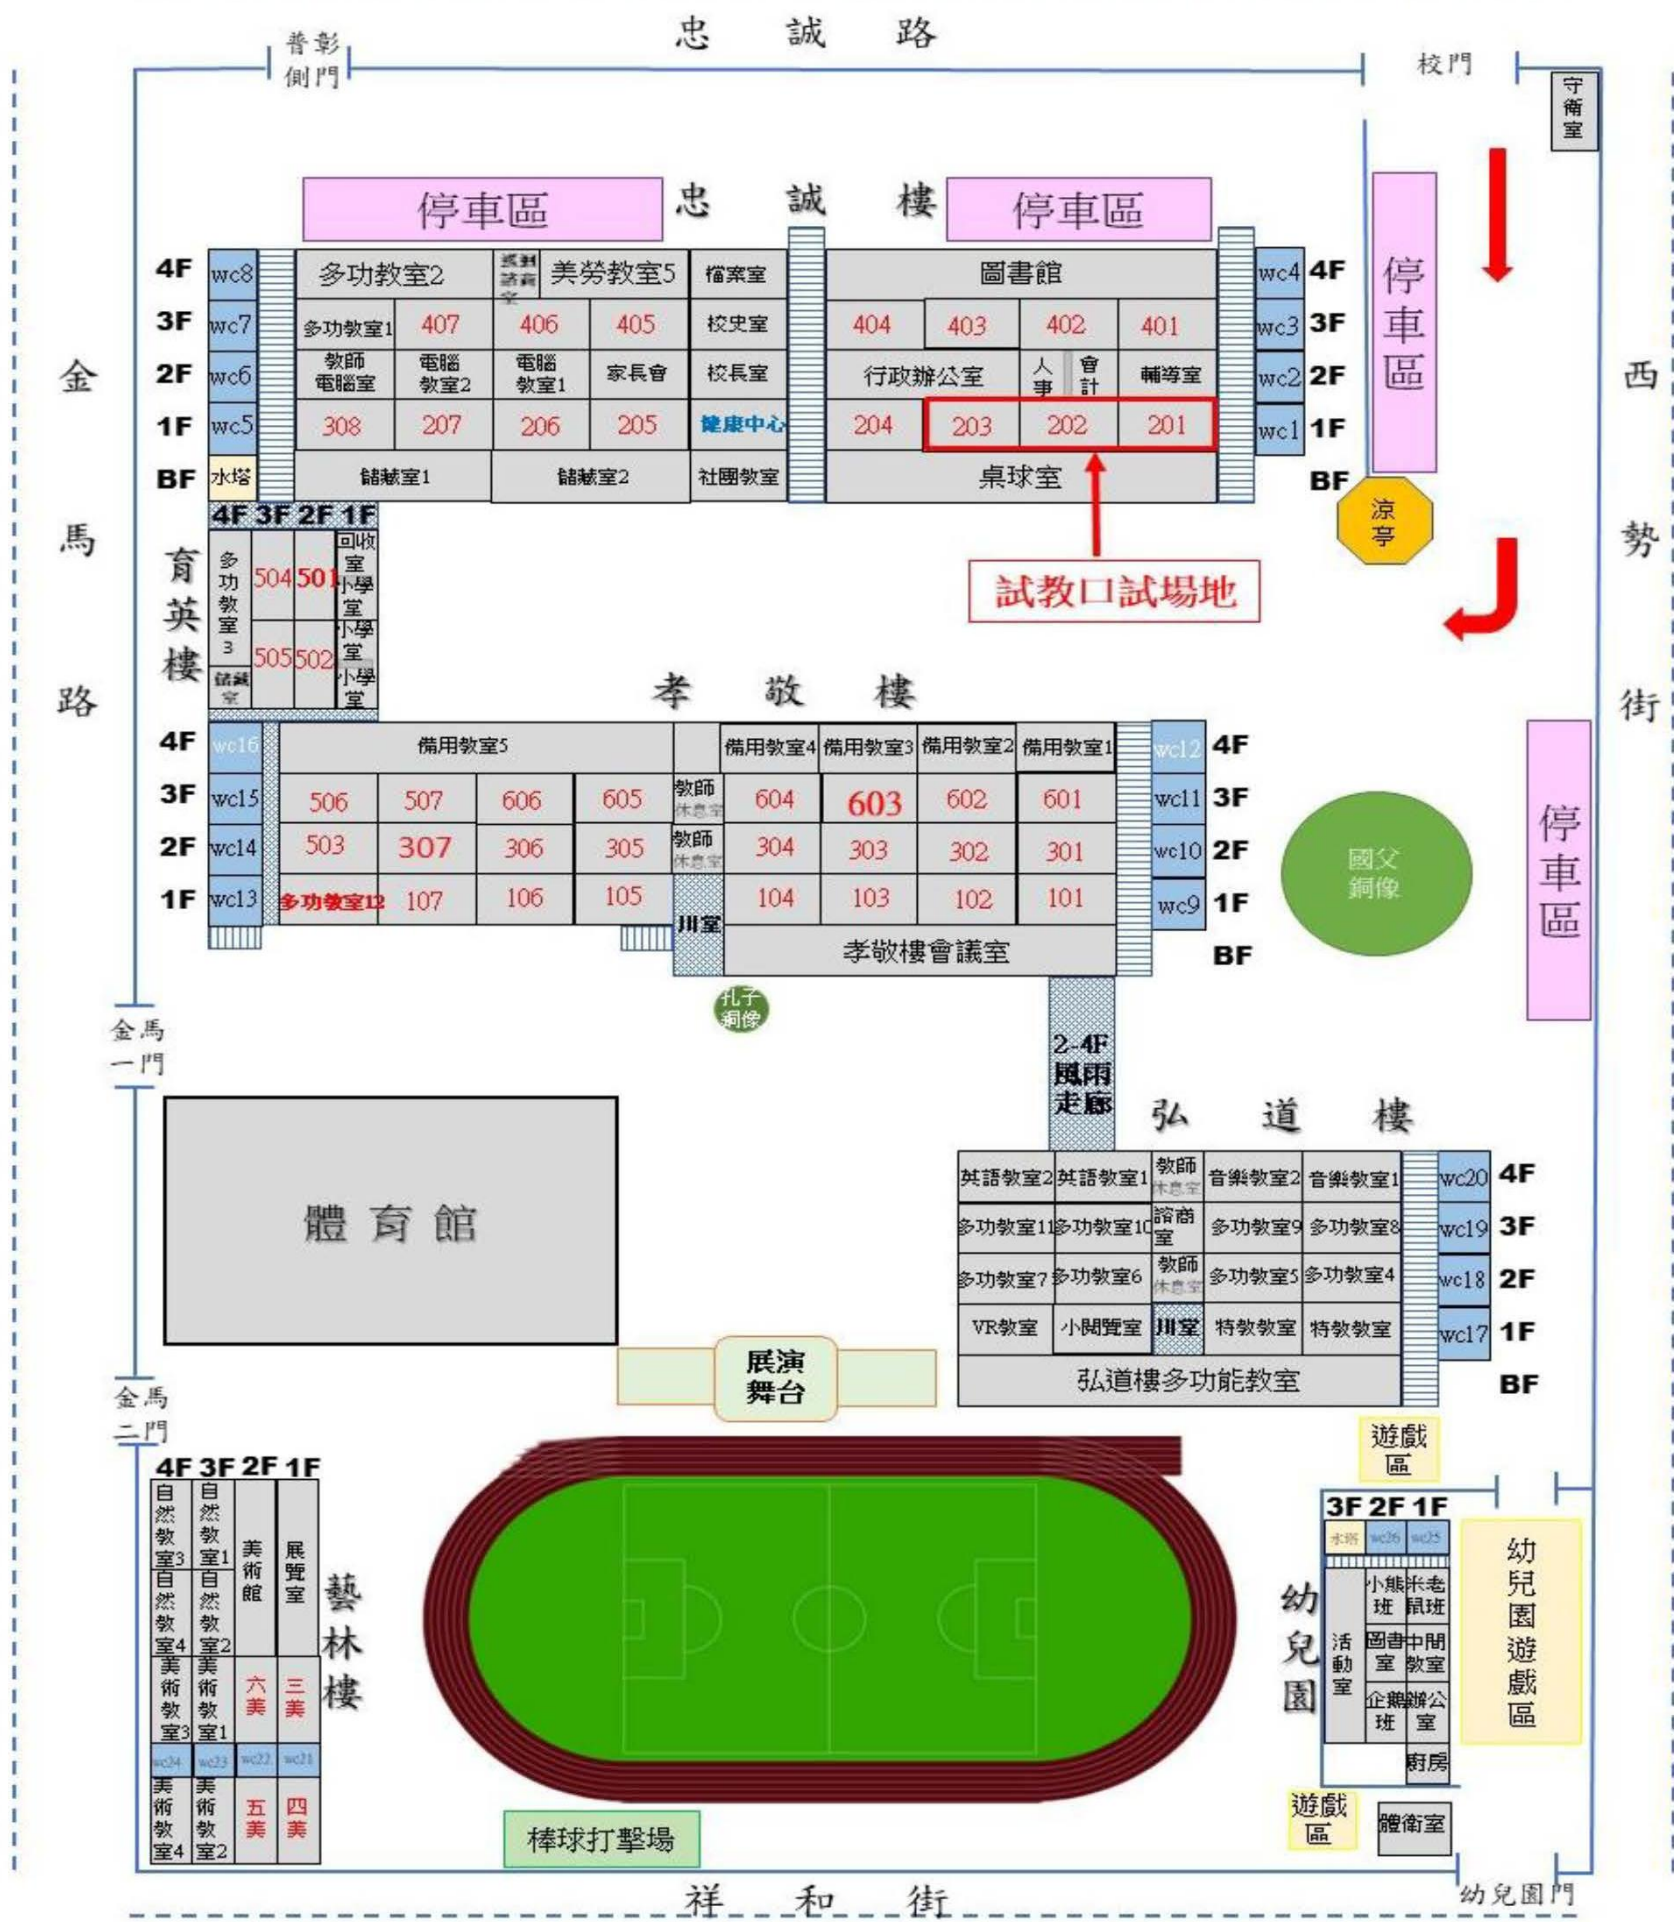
忠 誠 路

普彰側門

校門

守衛室

停車區 忠 誠 樓 停車區

4F wc8 多功教室2 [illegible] 美勞教室5 檔案室 圖書館 wc4 4F
3F wc7 多功教室1 407 406 405 校史室 404 403 402 401 wc3 3F
2F wc6 教師電腦室 電腦教室2 電腦教室1 家長會 校長室 行政辦公室 人事 會計 輔導室 wc2 2F
1F wc5 308 207 206 205 健康中心 204 203 202 201 wc1 1F
BF 水塔 儲藏室1 儲藏室2 社團教室 桌球室 BF

停車區

涼亭

試教口試場地

金 馬 路

西 勢 街

4F 3F 2F 1F

育英樓

多功教室3 504 501 回收室 小學堂
儲藏室 505 502 小學堂 小學堂

孝 敬 樓

4F wc16 備用教室5 備用教室4 備用教室3 備用教室2 備用教室1 wc12 4F
3F wc15 506 507 606 605 教師休息室 604 603 602 601 wc11 3F
2F wc14 503 307 306 305 教師休息室 304 303 302 301 wc10 2F
1F wc13 多功教室12 107 106 105 川室 104 103 102 101 wc9 1F
孝敬樓會議室 BF

國父銅像

停車區

孔子銅像

金馬一門

2-4F 風雨走廊

弘 道 樓

英語教室2 英語教室1 教師休息室 音樂教室2 音樂教室1 wc20 4F
多功教室11 多功教室10 諮商室 多功教室9 多功教室8 wc19 3F
多功教室7 多功教室6 教師休息室 多功教室5 多功教室4 wc18 2F
VR教室 小閱覽室 川室 特教教室 特教教室 wc17 1F
弘道樓多功能教室 BF

體 育 館

展演舞台

金馬二門

遊戲區

4F 3F 2F 1F

自然教室3 自然教室1 美術館 展覽室
自然教室4 自然教室2
美術教室3 美術教室1 六美 三美
wc24 wc23 wc22 wc21
美術教室4 美術教室2 五美 四美

藝林樓

3F 2F 1F

水塔 wc26 wc25

幼兒園

活動室 小熊班 米老鼠班 圖書室 中間教室 企鵝班 辦公室 廚房

幼兒園遊戲區

遊戲區 保健室

棒球打擊場

祥 和 街

幼兒園門